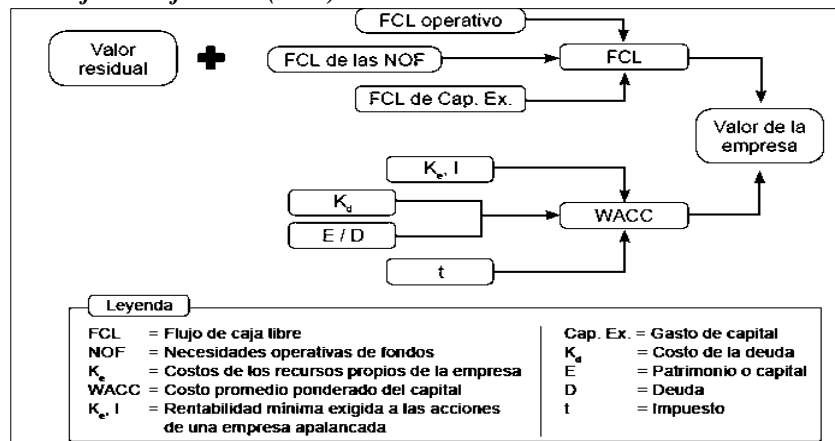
FCL operativo

Valor residual

FCL de las NOF

FCL

FCL de Cap. Ex.

Valor de la empresa

$K_e$, I

$K_d$

WACC

E / D

t

Leyenda

FCL = Flujo de caja libre
NOF = Necesidades operativas de fondos
$K_e$ = Costos de los recursos propios de la empresa
WACC = Costo promedio ponderado del capital
$K_e$, I = Rentabilidad mínima exigida a las acciones de una empresa apalancada

Cap. Ex. = Gasto de capital
$K_d$ = Costo de la deuda
E = Patrimonio o capital
D = Deuda
t = Impuesto